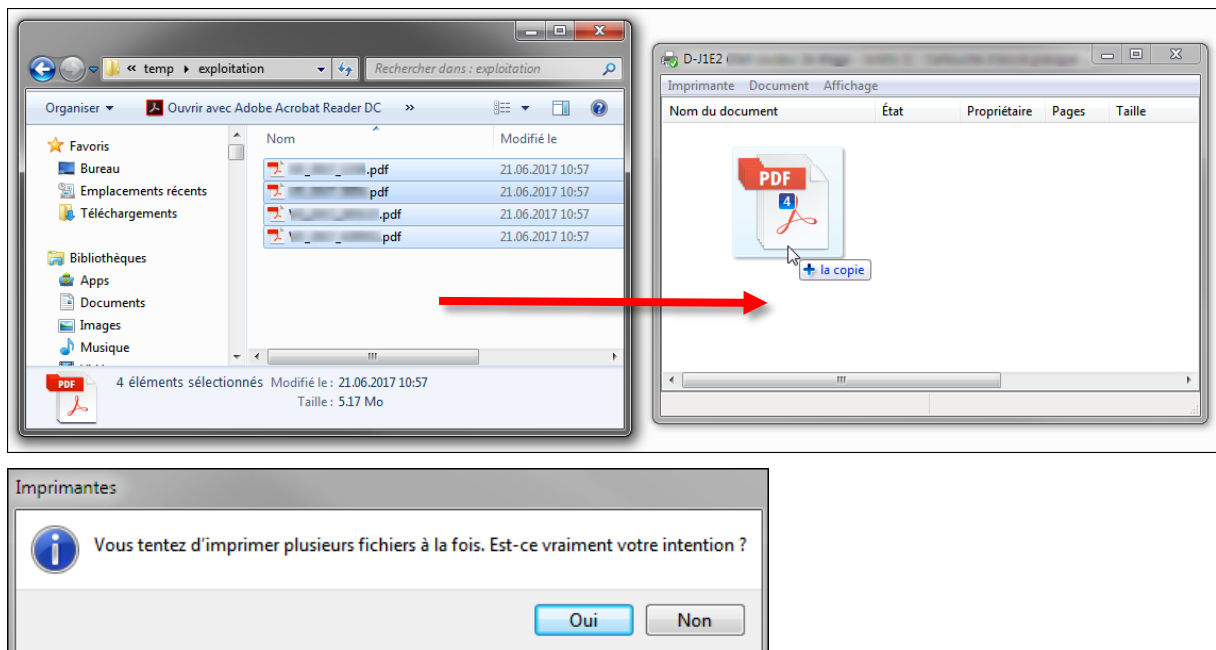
« temp ▸ exploitation

Rechercher dans : exploitation

Organiser ▾ Ouvrir avec Adobe Acrobat Reader DC »

Favoris
Bureau
Emplacements récents
Téléchargements

Bibliothèques
Apps
Documents
Images
Musique

| Nom | Modifié le |
|---|---|
| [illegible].pdf | 21.06.2017 10:57 |
| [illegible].pdf | 21.06.2017 10:57 |
| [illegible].pdf | 21.06.2017 10:57 |
| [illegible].pdf | 21.06.2017 10:57 |

PDF
4 éléments sélectionnés Modifié le : 21.06.2017 10:57
Taille : 5.17 Mo

D-J1E2 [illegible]

Imprimante Document Affichage

| Nom du document | État | Propriétaire | Pages | Taille |
|---|---|---|---|---|

PDF
4
+ la copie

Imprimantes

Vous tentez d'imprimer plusieurs fichiers à la fois. Est-ce vraiment votre intention ?

Oui Non